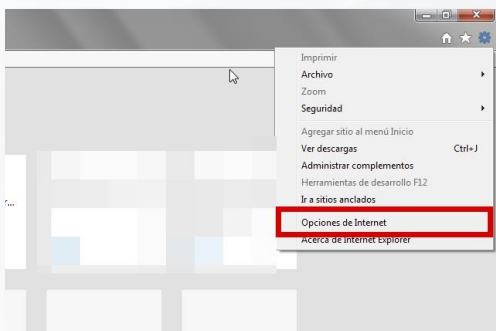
Imprimir
Archivo
Zoom
Seguridad
Agregar sitio al menú Inicio
Ver descargas Ctrl+J
Administrar complementos
Herramientas de desarrollo F12
Ir a sitios anclados
Opciones de Internet
Acerca de Internet Explorer